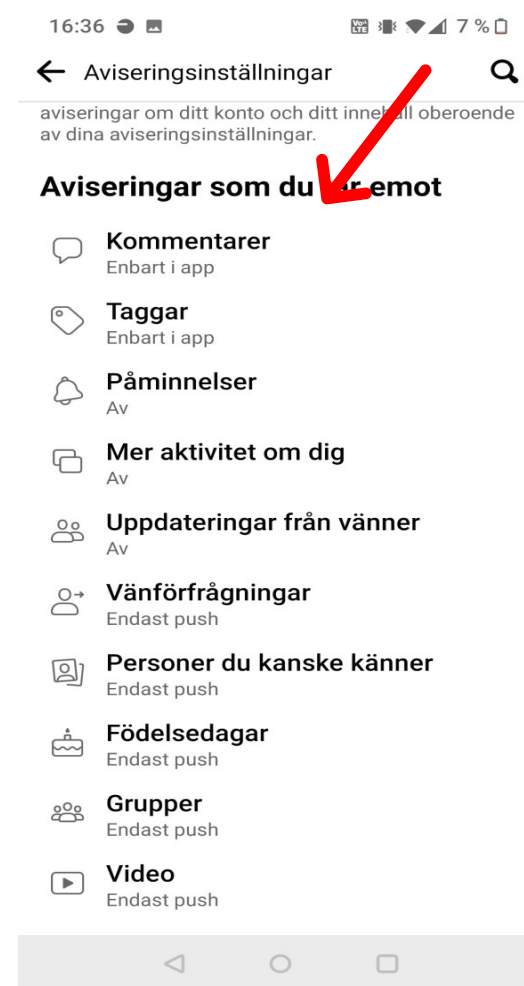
16:36 7 %

Aviseringsinställningar

aviseringar om ditt konto och ditt inne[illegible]l oberoende av dina aviseringsinställningar.

Aviseringar som du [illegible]r emot

Kommentarer
Enbart i app

Taggar
Enbart i app

Påminnelser
Av

Mer aktivitet om dig
Av

Uppdateringar från vänner
Av

Vänförfrågningar
Endast push

Personer du kanske känner
Endast push

Födelsedagar
Endast push

Grupper
Endast push

Video
Endast push